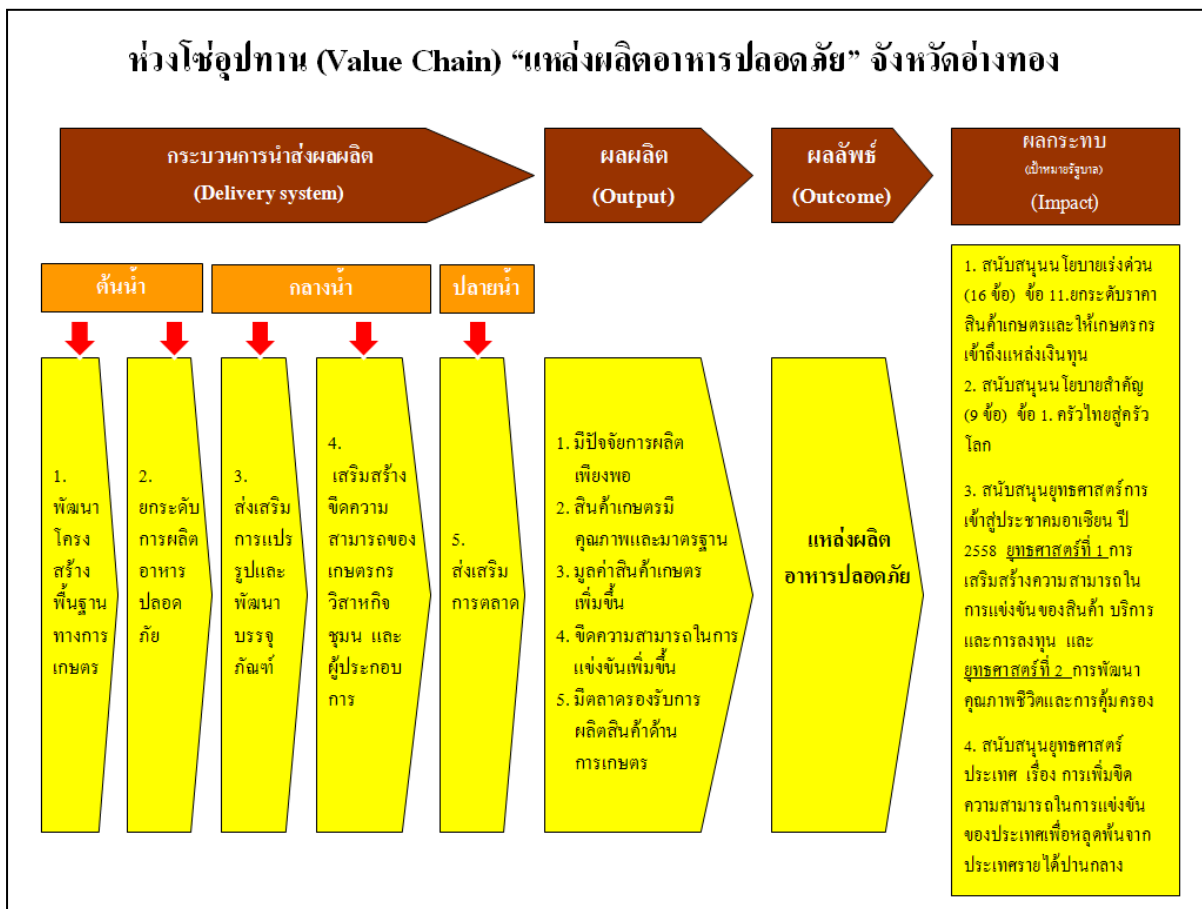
ห่วงโซ่อุปทาน (Value Chain) "แหล่งผลิตอาหารปลอดภัย" จังหวัดอ่างทอง

กระบวนการนำส่งผลผลิต (Delivery system)

ผลผลิต (Output)

ผลลัพธ์ (Outcome)

ผลกระทบ (เป้าหมายรัฐบาล) (Impact)

ต้นน้ำ

กลางน้ำ

ปลายน้ำ

1. พัฒนาโครงสร้างพื้นฐานทางการเกษตร

2. ยกระดับการผลิตอาหารปลอดภัย

3. ส่งเสริมการแปรรูปและพัฒนาบรรจุภัณฑ์

4. เสริมสร้างขีดความสามารถของเกษตรกร วิสาหกิจชุมน และผู้ประกอบการ

5. ส่งเสริมการตลาด

1. มีปัจจัยการผลิตเพียงพอ
2. สินค้าเกษตรมีคุณภาพและมาตรฐาน
3. มูลค่าสินค้าเกษตรเพิ่มขึ้น
4. ขีดความสามารถในการแข่งขันเพิ่มขึ้น
5. มีตลาดรองรับการผลิตสินค้าด้านการเกษตร

แหล่งผลิตอาหารปลอดภัย

1. สนับสนุนนโยบายเร่งด่วน (16 ข้อ) ข้อ 11.ยกระดับราคาสินค้าเกษตรและให้เกษตรกรเข้าถึงแหล่งเงินทุน
2. สนับสนุนนโยบายสำคัญ (9 ข้อ) ข้อ 1. ครัวไทยสู่ครัวโลก

3. สนับสนุนยุทธศาสตร์การเข้าสู่ประชาคมอาเซียน ปี 2558 ยุทธศาสตร์ที่ 1 การเสริมสร้างความสามารถในการแข่งขันของสินค้า บริการ และการลงทุน และ ยุทธศาสตร์ที่ 2 การพัฒนาคุณภาพชีวิตและการคุ้มครอง

4. สนับสนุนยุทธศาสตร์ประเทศ เรื่อง การเพิ่มขีดความสามารถในการแข่งขันของประเทศเพื่อหลุดพ้นจากประเทศรายได้ปานกลาง